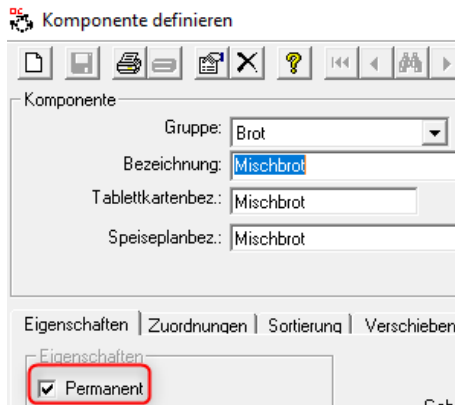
Komponente definieren

Komponente

Gruppe: Brot

Bezeichnung: Mischbrot

Tablettkartenbez.: Mischbrot

Speiseplanbez.: Mischbrot

Eigenschaften | Zuordnungen | Sortierung | Verschieben

Eigenschaften

Permanent